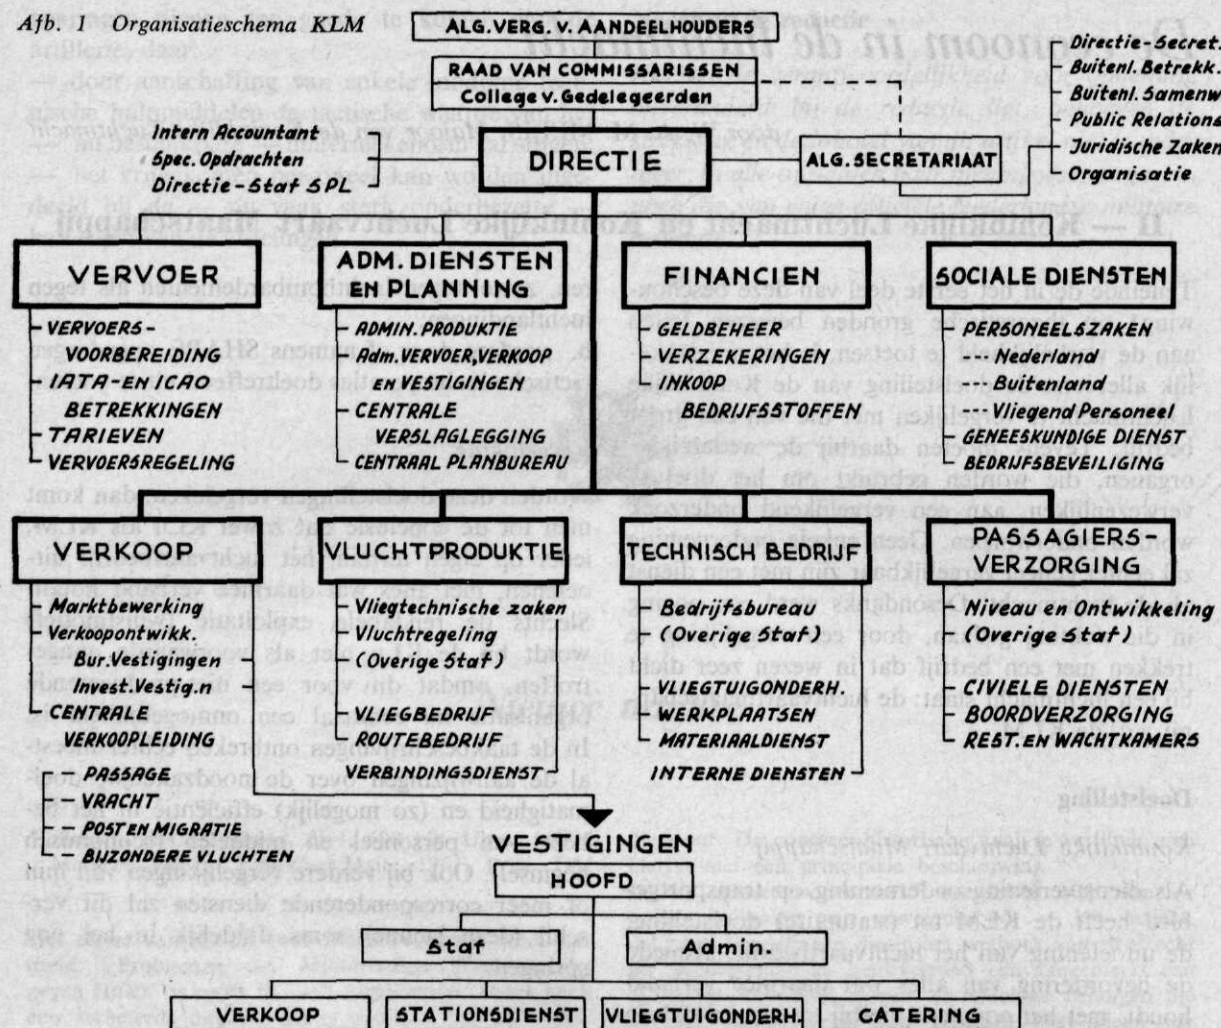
Afb. 1 Organisatieschema KLM

ALG. VERG. V. AANDEELHOUDERS
RAAD VAN COMMISSARISSEN
College v. Gedelegeerden

Directie-Secret.
Buitenl. Betrekk.
Buitenl. Samenw
Public Relations
Juridische Zaken
Organisatie

Intern Accountant
Spec. Opdrachten
Directie-Staf SPL

DIRECTIE

ALG. SECRETARIAAT

VERVOER
- VERVOERS-VOORBEREIDING
- IATA-EN ICAO BETREKKINGEN
- TARIEVEN
- VERVOERSREGELING

ADM. DIENSTEN EN PLANNING
- ADMIN. PRODUKTIE
- Adm. VERVOER, VERKOOP EN VESTIGINGEN
- CENTRALE VERSLAGLEGGING
- CENTRAAL PLANBUREAU

FINANCIEN
- GELDBEHEER
- VERZEKERINGEN
- INKOOP BEDRIJFSSTOFFEN

SOCIALE DIENSTEN
- PERSONEELSZAKEN
--- Nederland
--- Buitenland
--- Vliegend Personeel
- GENEESKUNDIGE DIENST
- BEDRIJFSBEVEILIGING

VERKOOP
- Marktbewerking
- Verkoopontwikk.
Bur. Vestigingen
Invest. Vestig.n
- CENTRALE VERKOOPLEIDING
- PASSAGE
- VRACHT
- POST EN MIGRATIE
- BIJZONDERE VLUCHTEN

VLUCHTPRODUKTIE
- Vliegtechnische zaken
- Vluchtregeling
- (Overige Staf)
- VLIEGBEDRIJF
- ROUTEBEDRIJF
VERBINDINGSDIENST

TECHNISCH BEDRIJF
- Bedrijfsbureau
- (Overige Staf)
- VLIEGTUIGONDERH.
- WERKPLAATSEN
- MATERIAALDIENST
INTERNE DIENSTEN

PASSAGIERS-VERZORGING
- Niveau en Ontwikkeling
- (Overige Staf)
- CIVIELE DIENSTEN
- BOORDVERZORGING
- REST. EN WACHTKAMERS

VESTIGINGEN
HOOFD
Staf
Admin.
VERKOOP
STATIONSDIENST
VLIEGTUIGONDERH.
CATERING